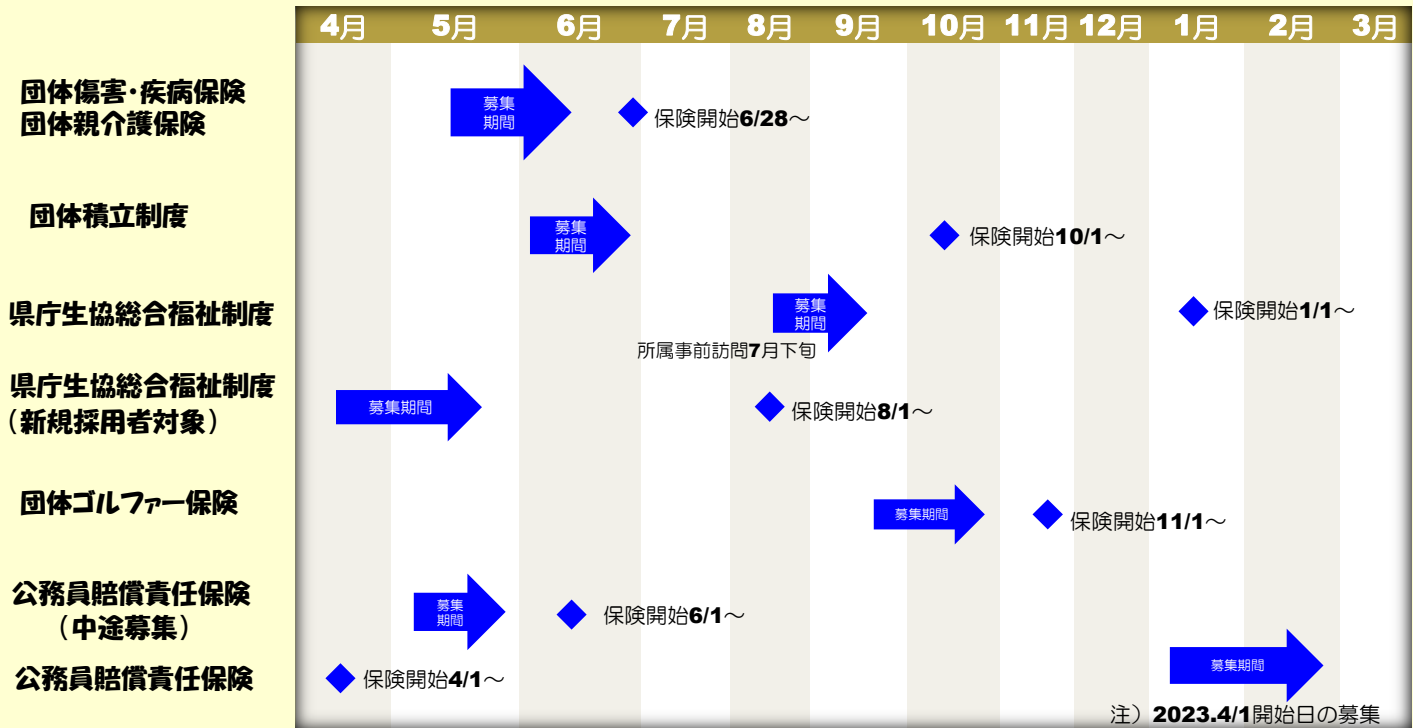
| | 4月 | 5月 | 6月 | 7月 | 8月 | 9月 | 10月 | 11月 | 12月 | 1月 | 2月 | 3月 |
|---|---|---|---|---|---|---|---|---|---|---|---|---|

団体傷害･疾病保険
団体親介護保険
募集期間
保険開始6/28～

団体積立制度
募集期間
保険開始10/1～

県庁生協総合福祉制度
募集期間
保険開始1/1～
所属事前訪問7月下旬

県庁生協総合福祉制度（新規採用者対象）
募集期間
保険開始8/1～

団体ゴルファー保険
募集期間
保険開始11/1～

公務員賠償責任保険（中途募集）
募集期間
保険開始6/1～

公務員賠償責任保険
保険開始4/1～
募集期間
注）2023.4/1開始日の募集